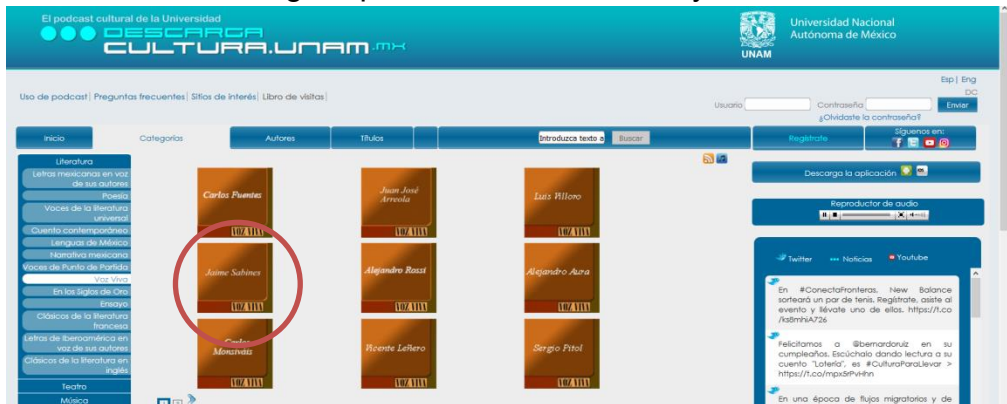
El podcast cultural de la Universidad
DESCARGA CULTURA.UNAM.MX

Universidad Nacional Autónoma de México
UNAM

Esp | Eng
DC

Uso de podcast | Preguntas frecuentes | Sitios de interés | Libro de visitas

Usuario
Contraseña
Enviar
¿Olvidaste la contraseña?

Inicio
Categorías
Autores
Títulos
Introduzca texto a
Buscar
Regístrate
Síguenos en:

Literatura
Letras mexicanas en voz de sus autores
Poesía
Voces de la literatura universal
Cuento contemporáneo
Lenguas de México
Narrativa mexicana
Voces de Punto de Partida
Voz Viva
En los Siglos de Oro
Ensayo
Clásicos de la literatura francesa
Letras de Iberoamérica en voz de sus autores
Clásicos de la literatura en inglés
Teatro
Música

Carlos Fuentes
VOZ VIVA
Juan José Arreola
VOZ VIVA
Luis Villoro
VOZ VIVA
Jaime Sabines
VOZ VIVA
Alejandro Rossi
VOZ VIVA
Alejandro Aura
VOZ VIVA
Carlos Monsiváis
VOZ VIVA
Vicente Leñero
VOZ VIVA
Sergio Pitol
VOZ VIVA

Descarga la aplicación

Reproductor de audio

Twitter
Noticias
Youtube

En #ConectaFronteras, New Balance sorteará un par de tenis. Regístrate, asiste al evento y llévate uno de ellos. https://t.co/ks8mhiA726

Felicitamos a @bernardoruiz en su cumpleaños. Escúchalo dando lectura a su cuento "Lotería", es #CulturaParaLlevar > https://t.co/mpx5rPvHhn

En una época de flujos migratorios y de